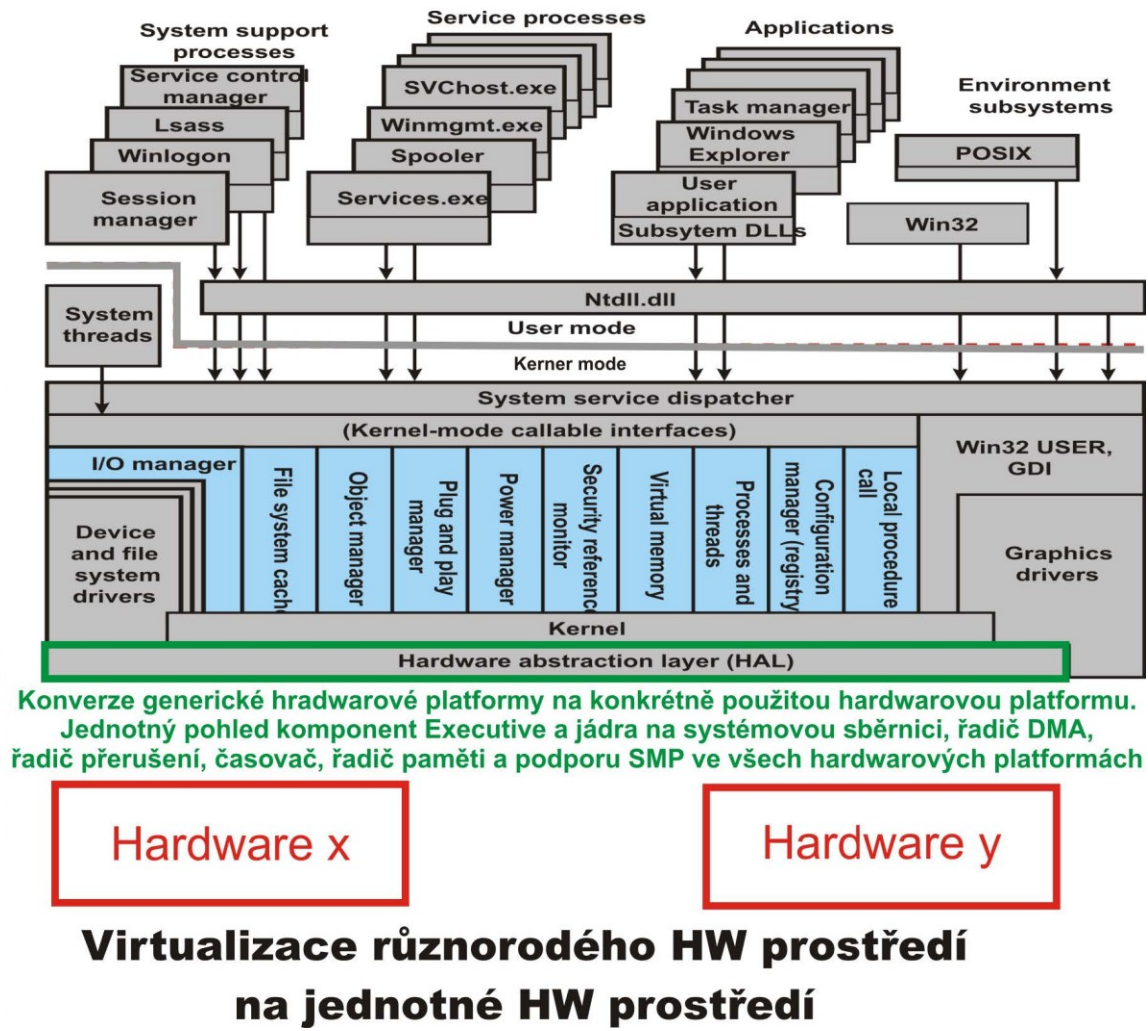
System support processes

Service processes

Applications

Environment subsystems

Service control manager

Lsass

Winlogon

Session manager

SVChost.exe

Winmgmt.exe

Spooler

Services.exe

Task manager

Windows Explorer

User application

Subsytem DLLs

POSIX

Win32

Ntdll.dll

System threads

User mode

Kerner mode

System service dispatcher

(Kernel-mode callable interfaces)

Win32 USER, GDI

I/O manager

Device and file system drivers

File system cach

Object manager

Plug and play manager

Power manager

Security referenc monitor

Virtual memory

Processes and threads

Configuration manager (registry

Local procedure call

Graphics drivers

Kernel

Hardware abstraction layer (HAL)

Konverze generické hradwarové platformy na konkrétně použitou hardwarovou platformu. Jednotný pohled komponent Executive a jádra na systémovou sběrnici, řadič DMA, řadič přerušení, časovač, řadič paměti a podporu SMP ve všech hardwarových platformách

Hardware x

Hardware y

Virtualizace různorodého HW prostředí na jednotné HW prostředí